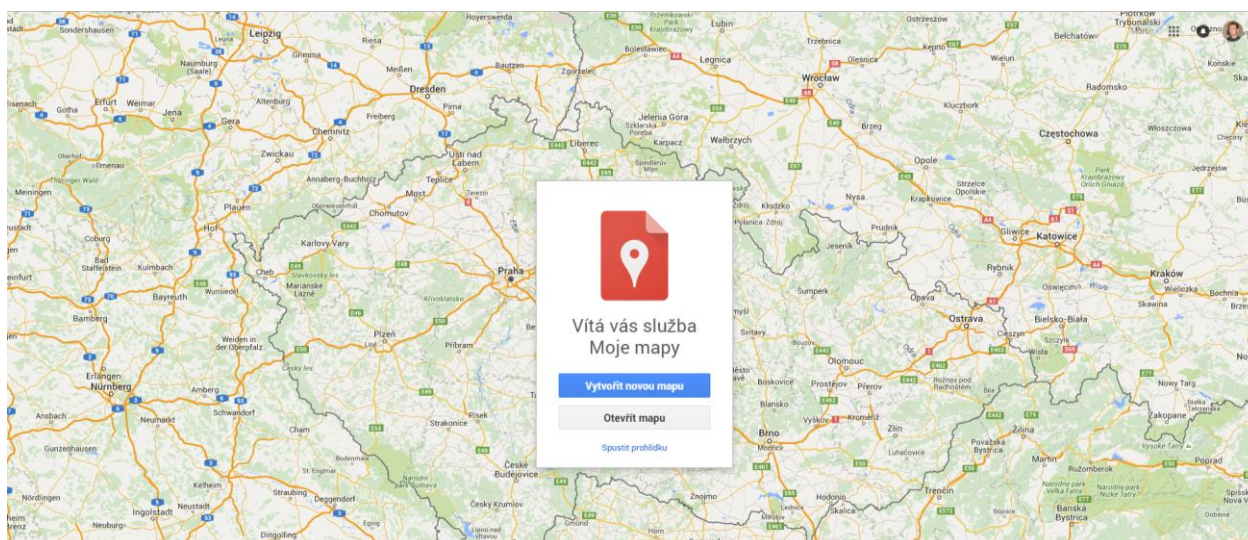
Vítá vás služba
Moje mapy

Vytvořit novou mapu

Otevřít mapu

Spustit prohlídku

Leipzig
Dresden
Praha
Wrocław
Legnica
Liberec
Chemnitz
Zwickau
Plauen
Hof
Jena
Erfurt
Weimar
Gotha
Gera
Chomutov
Most
Teplice
Ústí nad Labem
Karlovy Vary
Cheb
Mariánské Lázně
Plzeň
Příbram
Strakonice
Písek
České Budějovice
Český Krumlov
Bayreuth
Bamberg
Nürnberg
Erlangen
Amberg
Schwandorf
Weiden in der Oberpfalz
Ansbach
Neumarkt
Gunzenhausen
Ingolstadt
Kelheim
Straubing
Deggendorf
Nördlingen
Neuburg
Coburg
Kulmbach
Meiningen
Sondershausen
Naumburg (Saale)
Altenburg
Grimma
Riesa
Meißen
Pirna
Freiberg
Bautzen
Hoyerswerda
Zgorzelec
Jelenia Góra
Wałbrzych
Kłodzko
Opole
Nysa
Brzeg
Kluczbork
Częstochowa
Radomsko
Bełchatów
Wieluń
Kępno
Oleśnica
Trzebnica
Lubin
Bolesławiec
Katowice
Gliwice
Kraków
Wieliczka
Bochnia
Oświęcim
Bielsko-Biała
Rybnik
Ostrava
Opava
Krapkowice
Strzelce Opolskie
Prudnik
Jeseník
Šumperk
Olomouc
Prostějov
Přerov
Kroměříž
Zlín
Vyškov
Brno
Blansko
Boskovice
Hodonín
Znojmo
Trenčín
Žilina
Martin
Ružomberok
Poprad
Zakopane
Nowy Targ
Banská Bystrica
Považská Bystrica
Čadca
Cieszyn
Wisła
Luhačovice
Skawina
Włoszczowa
Jędrzejów
Konskie
Cham
Regen
Passau
Rožnov pod Radhoštěm
Karpacz
Křivoklátsko
Český les
Slavkovský les
Thüringer Wald
Wunsiedel
Bad Staffelstein